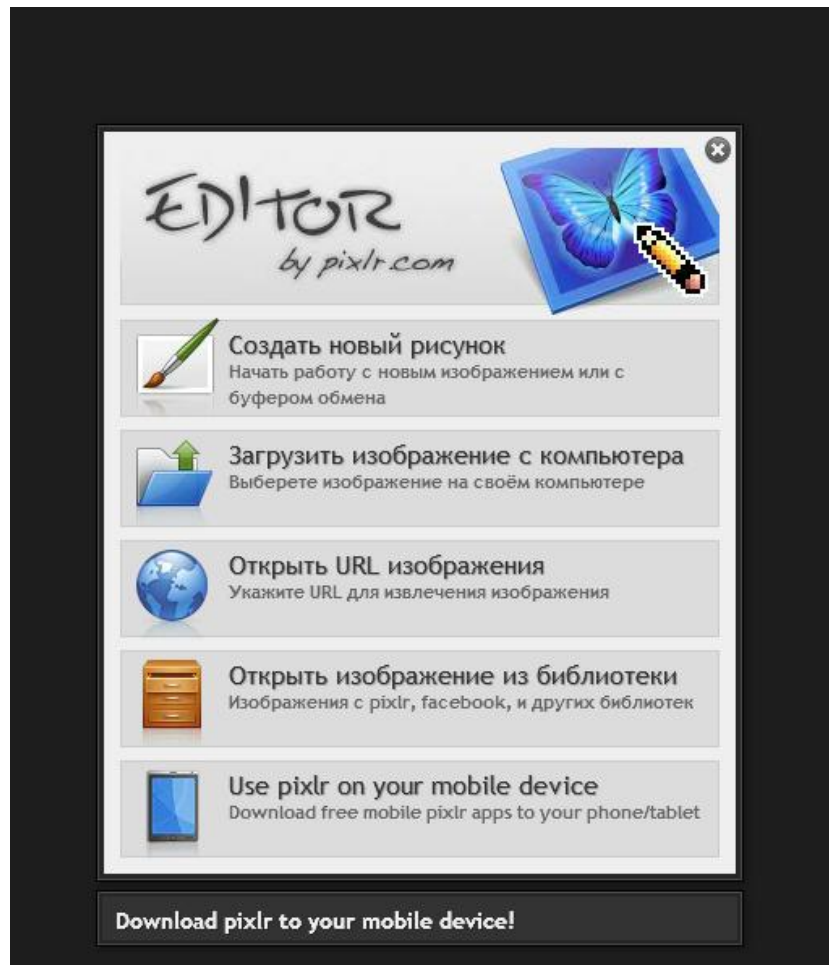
EDITOR
by pixlr.com

Создать новый рисунок
Начать работу с новым изображением или с буфером обмена

Загрузить изображение с компьютера
Выберете изображение на своём компьютере

Открыть URL изображения
Укажите URL для извлечения изображения

Открыть изображение из библиотеки
Изображения с pixlr, facebook, и других библиотек

Use pixlr on your mobile device
Download free mobile pixlr apps to your phone/tablet

Download pixlr to your mobile device!